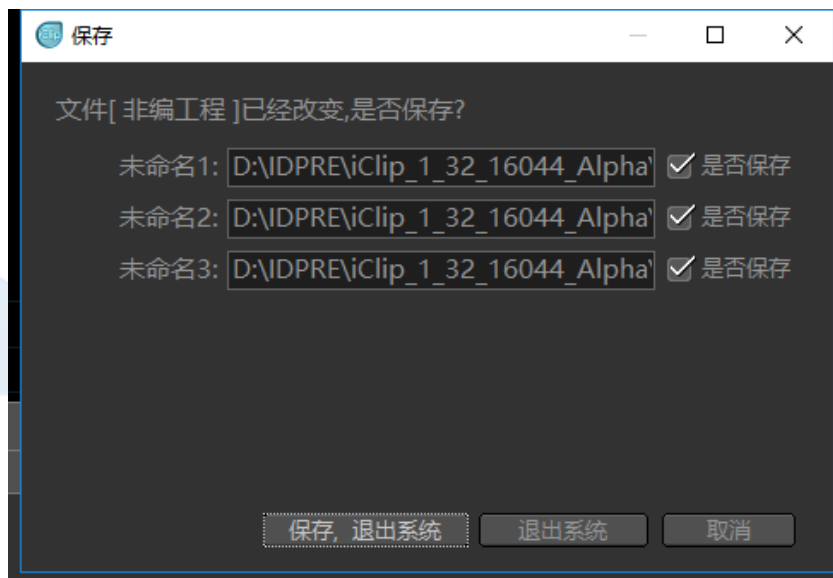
保存

文件[ 非编工程 ]已经改变,是否保存?

未命名1: D:\IDPRE\iClip_1_32_16044_Alpha\ 是否保存
未命名2: D:\IDPRE\iClip_1_32_16044_Alpha\ 是否保存
未命名3: D:\IDPRE\iClip_1_32_16044_Alpha\ 是否保存

保存，退出系统 退出系统 取消